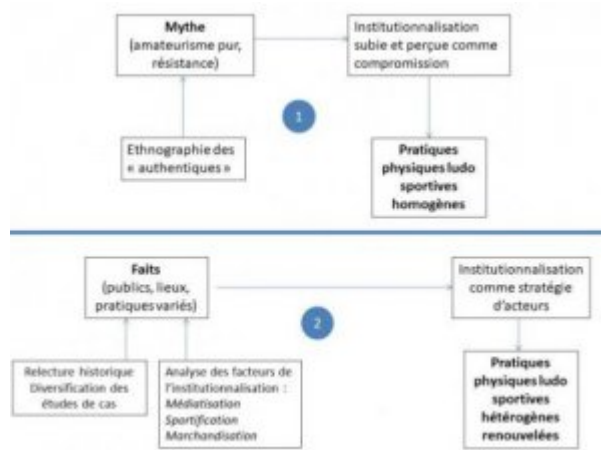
Mythe (amateurisme pur, résistance)

Institutionnalisation subie et perçue comme compromission

1

Ethnographie des « authentiques »

Pratiques physiques ludo sportives homogènes

Faits (publics, lieux, pratiques variés)

Institutionnalisation comme stratégie d'acteurs

2

Relecture historique Diversification des études de cas

Analyse des facteurs de l'institutionnalisation : Médiatisation Sportification Marchandisation

Pratiques physiques ludo sportives hétérogènes renouvelées